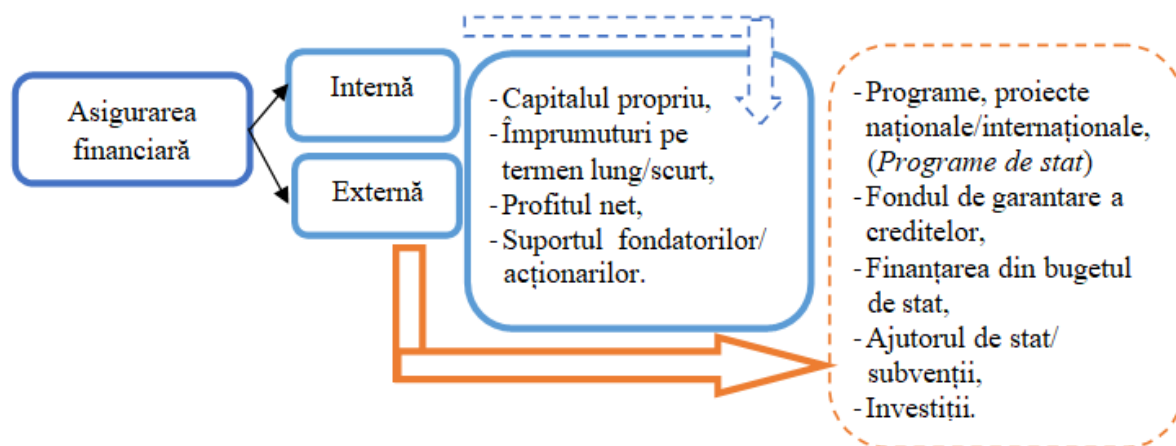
Asigurarea financiară

Internă

Externă

- Capitalul propriu,
- Împrumuturi pe termen lung/scurt,
- Profitul net,
- Suportul fondatorilor/ acționarilor.

- Programe, proiecte naționale/internaționale, (*Programe de stat*)
- Fondul de garantare a creditelor,
- Finanțarea din bugetul de stat,
- Ajutorul de stat/ subvenții,
- Investiții.